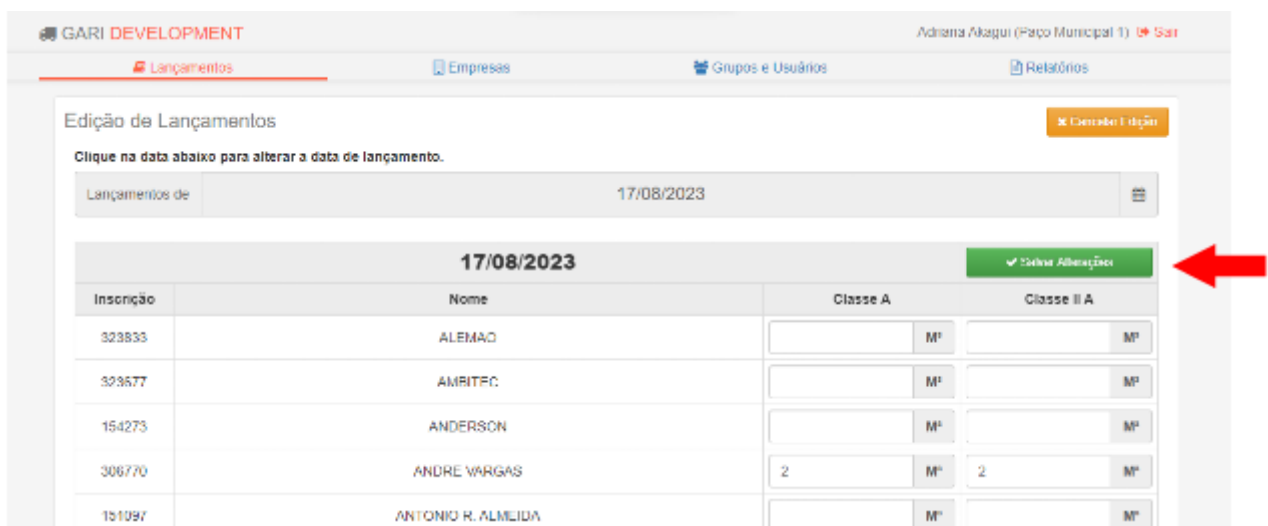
GARI DEVELOPMENT

Adriana Akagui (Paço Municipal 1) Sair

Lançamentos | Empresas | Grupos e Usuários | Relatórios

Edição de Lançamentos

Cancelar Edição

Clique na data abaixo para alterar a data de lançamento.

Lançamentos de 17/08/2023

17/08/2023

Salvar Alterações

| Inscrição | Nome | Classe A | Classe II A |
|---|---|---|---|
| 323833 | ALEMAO | M³ | M³ |
| 323577 | AMBITEC | M³ | M³ |
| 154273 | ANDERSON | M³ | M³ |
| 306770 | ANDRE VARGAS | 2 M³ | 2 M³ |
| 151097 | ANTONIO R. ALMEIDA | M³ | M³ |